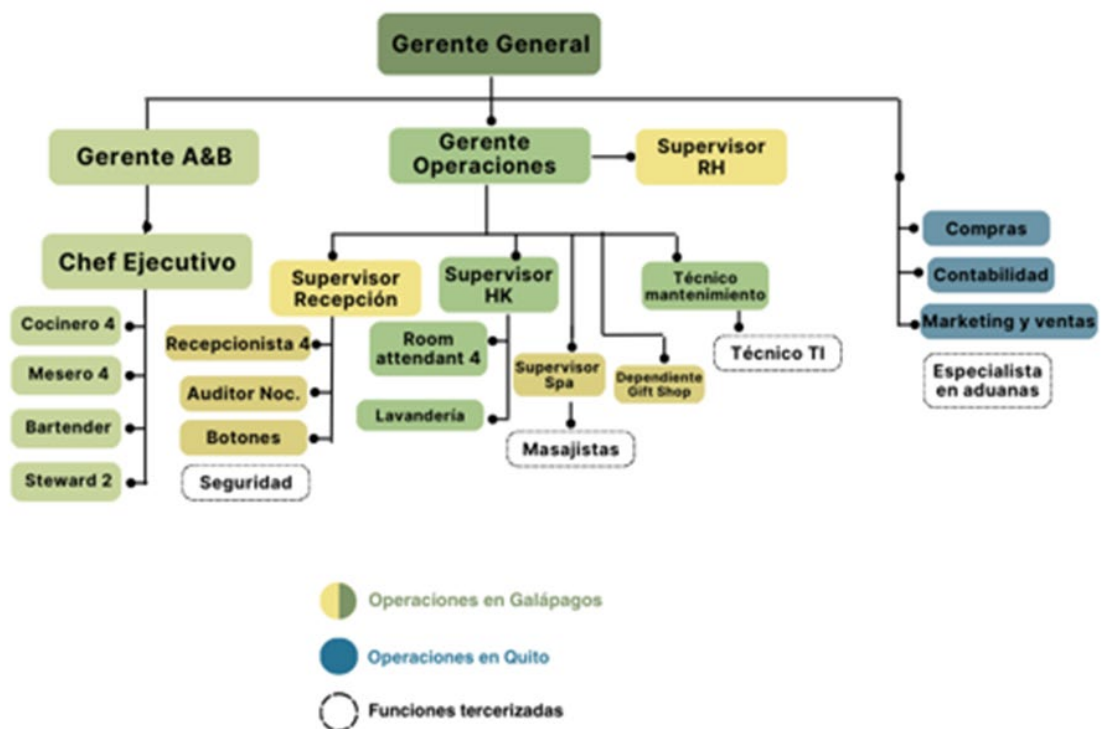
Gerente General

Gerente A&B

Gerente Operaciones

Supervisor RH

Chef Ejecutivo

Cocinero 4

Mesero 4

Bartender

Steward 2

Supervisor Recepción

Recepcionista 4

Auditor Noc.

Botones

Seguridad

Supervisor HK

Room attendant 4

Lavandería

Supervisor Spa

Masajistas

Dependiente Gift Shop

Técnico mantenimiento

Técnico TI

Compras

Contabilidad

Marketing y ventas

Especialista en aduanas

Operaciones en Galápagos

Operaciones en Quito

Funciones tercerizadas